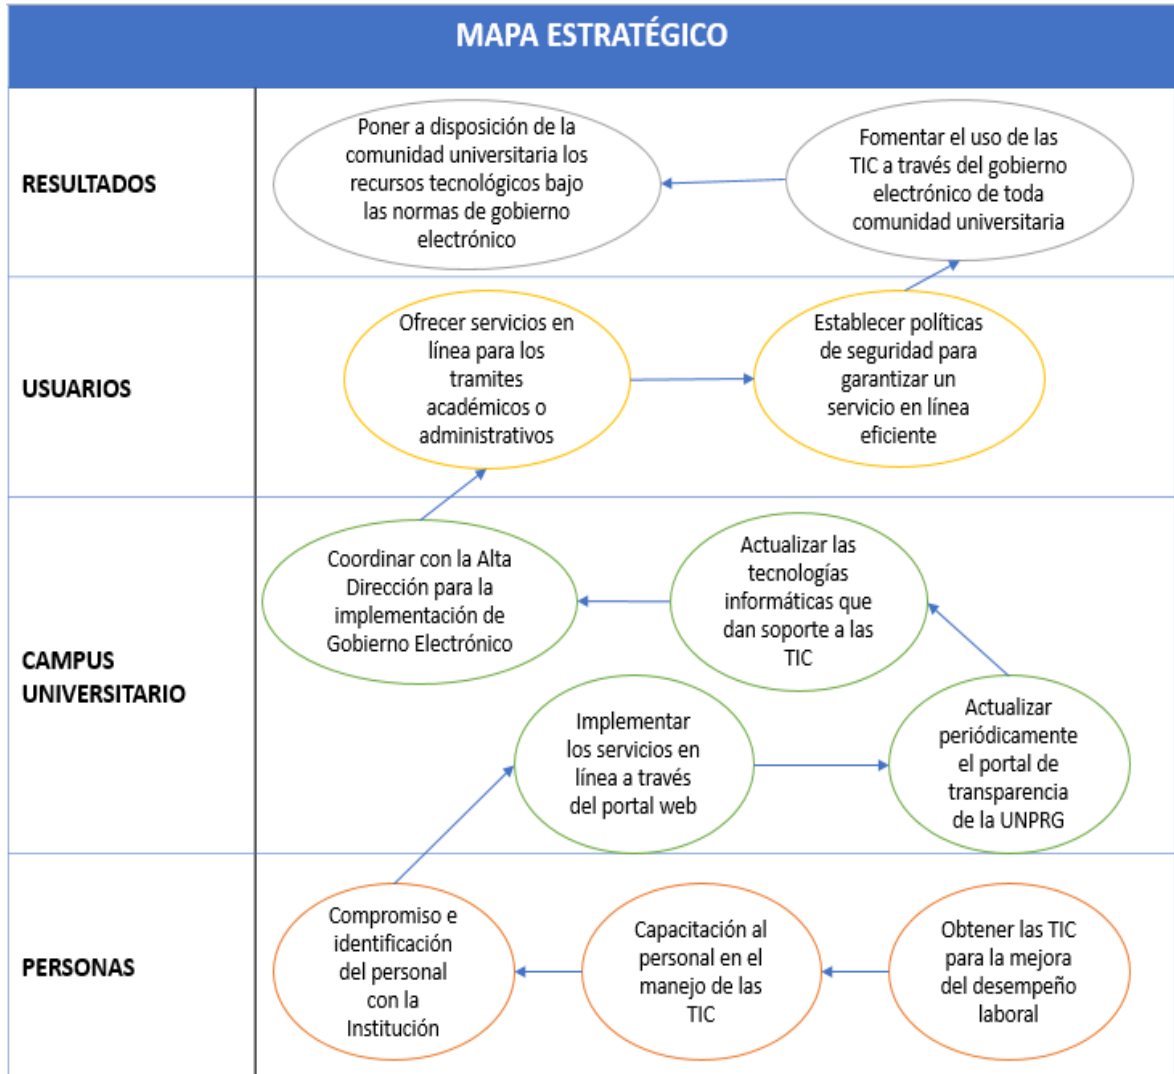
MAPA ESTRATÉGICO

RESULTADOS

Poner a disposición de la comunidad universitaria los recursos tecnológicos bajo las normas de gobierno electrónico

Fomentar el uso de las TIC a través del gobierno electrónico de toda comunidad universitaria

USUARIOS

Ofrecer servicios en línea para los tramites académicos o administrativos

Establecer políticas de seguridad para garantizar un servicio en línea eficiente

CAMPUS UNIVERSITARIO

Coordinar con la Alta Dirección para la implementación de Gobierno Electrónico

Actualizar las tecnologías informáticas que dan soporte a las TIC

Implementar los servicios en línea a través del portal web

Actualizar periódicamente el portal de transparencia de la UNPRG

PERSONAS

Compromiso e identificación del personal con la Institución

Capacitación al personal en el manejo de las TIC

Obtener las TIC para la mejora del desempeño laboral